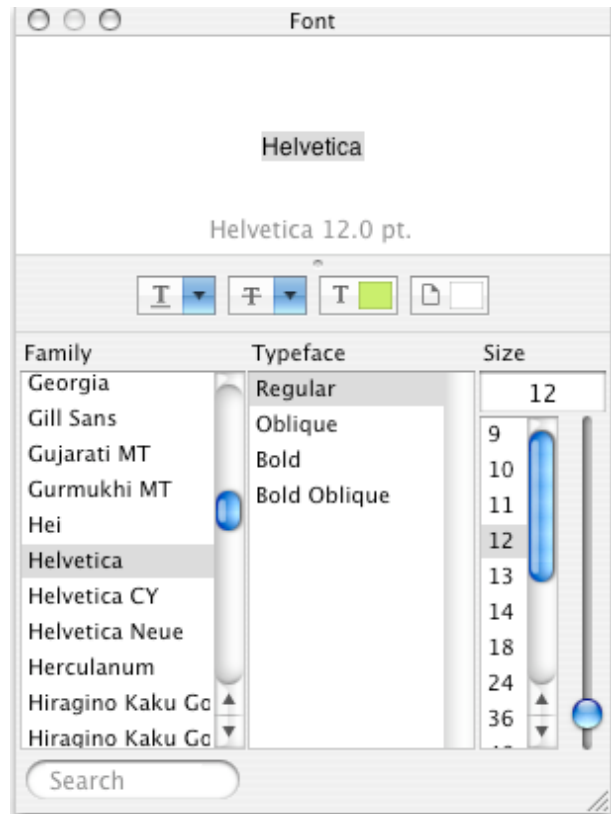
Font

Helvetica

Helvetica 12.0 pt.

T T T

Family
Georgia
Gill Sans
Gujarati MT
Gurmukhi MT
Hei
Helvetica
Helvetica CY
Helvetica Neue
Herculanum
Hiragino Kaku Go
Hiragino Kaku Go

Typeface
Regular
Oblique
Bold
Bold Oblique

Size
12
9
10
11
12
13
14
18
24
36

Search